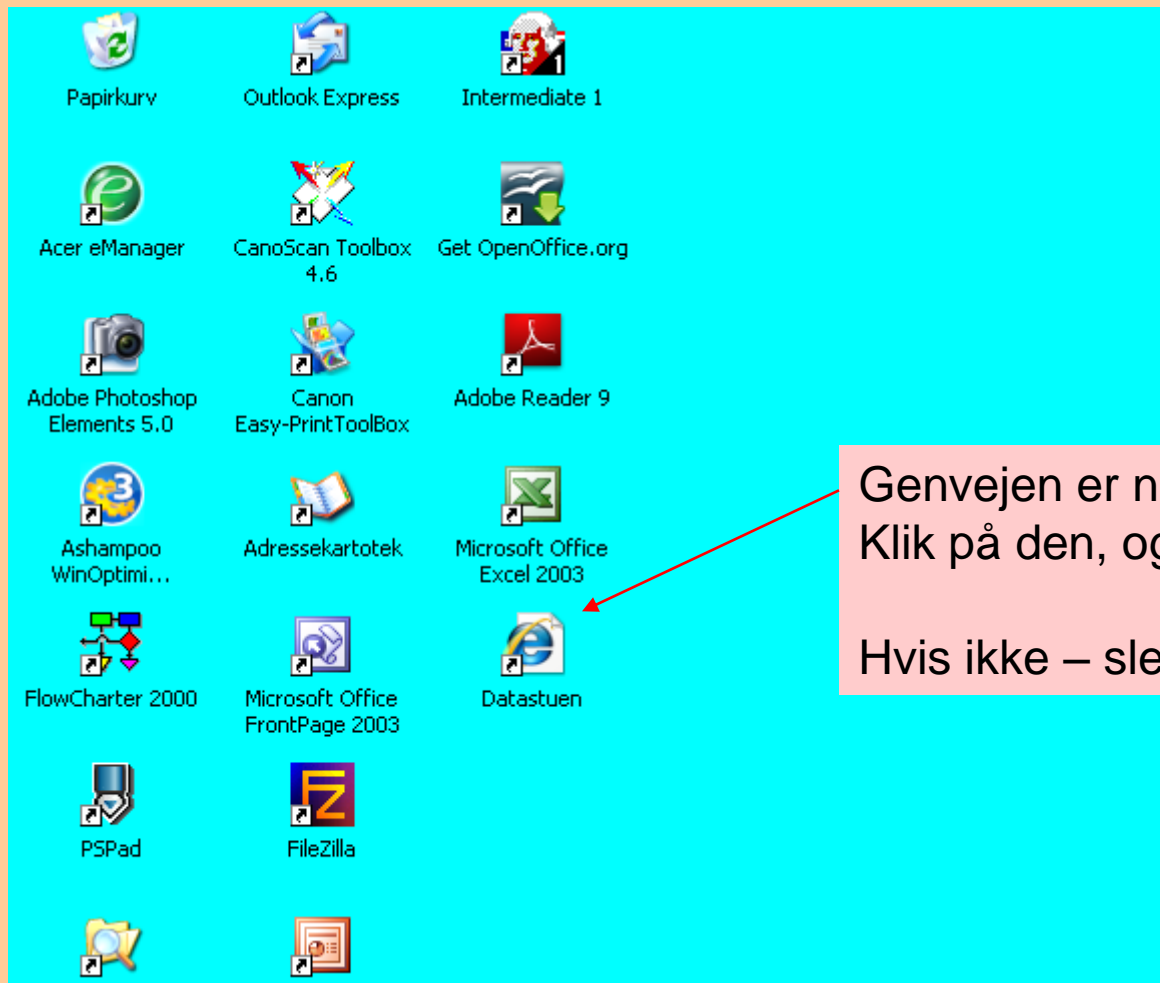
Papirkurv
Outlook Express
Intermediate 1
Acer eManager
CanoScan Toolbox 4.6
Get OpenOffice.org
Adobe Photoshop Elements 5.0
Canon Easy-PrintToolBox
Adobe Reader 9
Ashampoo WinOptimi...
Adressekartotek
Microsoft Office Excel 2003
FlowCharter 2000
Microsoft Office FrontPage 2003
Datastuen
PSPad
FileZilla

Genvejen er n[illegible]
Klik på den, og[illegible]

Hvis ikke – sle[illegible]